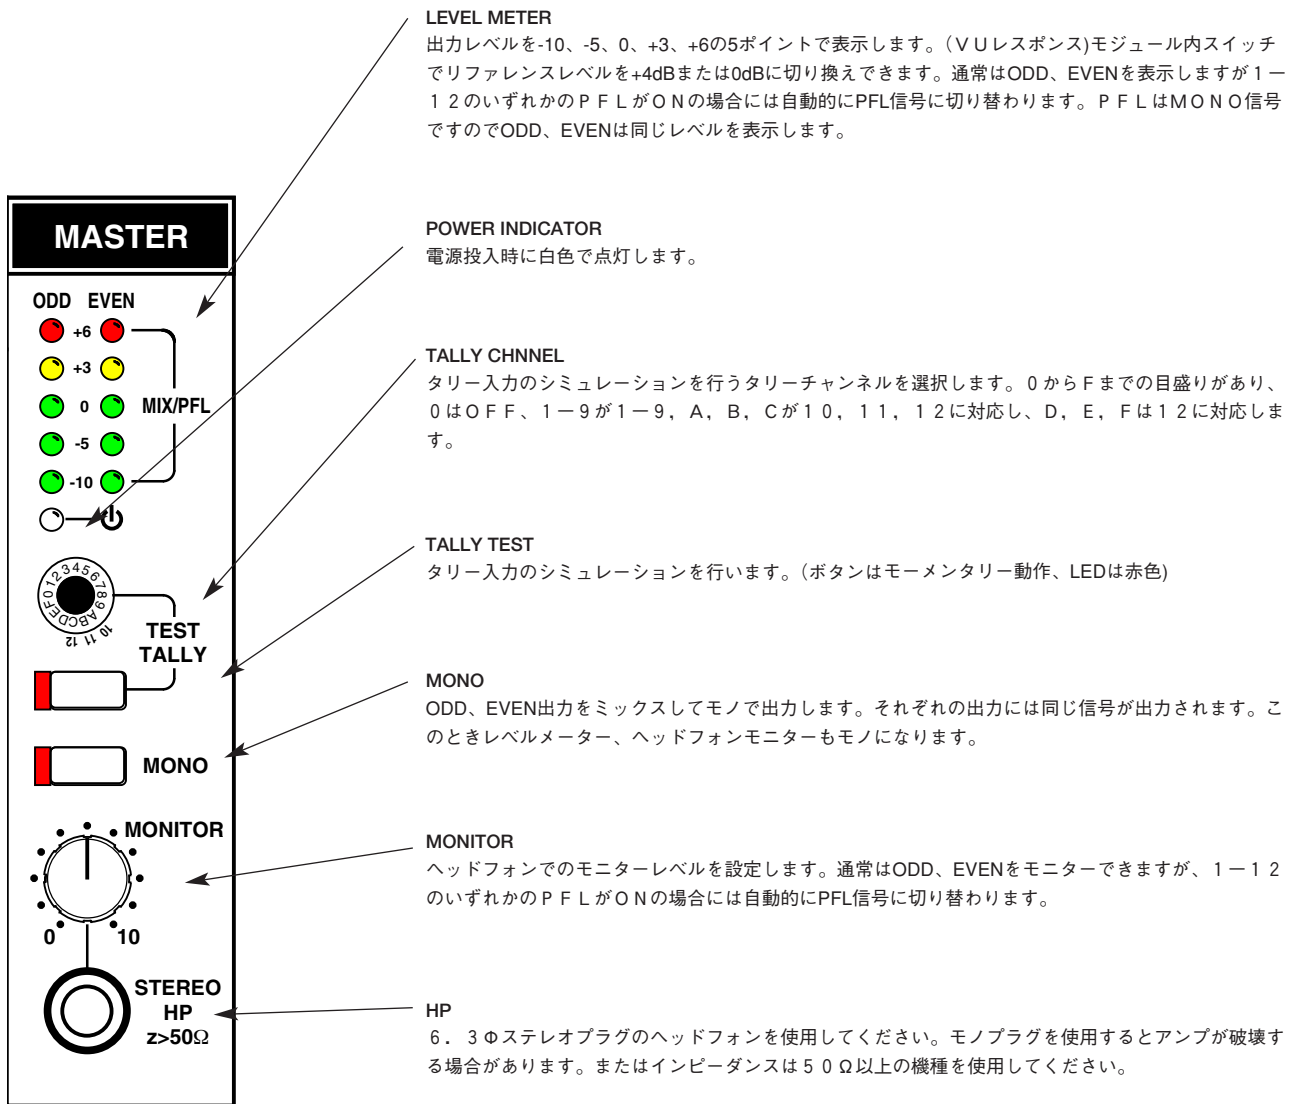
LEVEL METER
出力レベルを-10、-5、0、+3、+6の5ポイントで表示します。（ＶＵレスポンス)モジュール内スイッチでリファレンスレベルを+4dBまたは0dBに切り換えできます。通常はODD、EVENを表示しますが１－１２のいずれかのＰＦＬがＯＮの場合には自動的にPFL信号に切り替わります。ＰＦＬはＭＯＮＯ信号ですのでODD、EVENは同じレベルを表示します。

MASTER

ODD EVEN
+6
+3
0
-5
-10
MIX/PFL

POWER INDICATOR
電源投入時に白色で点灯します。

TALLY CHNNEL
タリー入力のシミュレーションを行うタリーチャンネルを選択します。０からＦまでの目盛りがあり、０はＯＦＦ、１－９が１－９，Ａ，Ｂ，Ｃが１０，１１，１２に対応し、Ｄ，Ｅ，Ｆは１２に対応します。

0 1 2 3 4 5 6 7 8 9 A B C D E F
10 11 12

TEST
TALLY

TALLY TEST
タリー入力のシミュレーションを行います。(ボタンはモーメンタリー動作、LEDは赤色)

MONO
ODD、EVEN出力をミックスしてモノで出力します。それぞれの出力には同じ信号が出力されます。このときレベルメーター、ヘッドフォンモニターもモノになります。

MONO

MONITOR
0
10

MONITOR
ヘッドフォンでのモニターレベルを設定します。通常はODD、EVENをモニターできますが、１－１２のいずれかのＰＦＬがＯＮの場合には自動的にPFL信号に切り替わります。

STEREO
HP
z>50Ω

HP
６．３Φステレオプラグのヘッドフォンを使用してください。モノプラグを使用するとアンプが破壊する場合があります。またはインピーダンスは５０Ω以上の機種を使用してください。